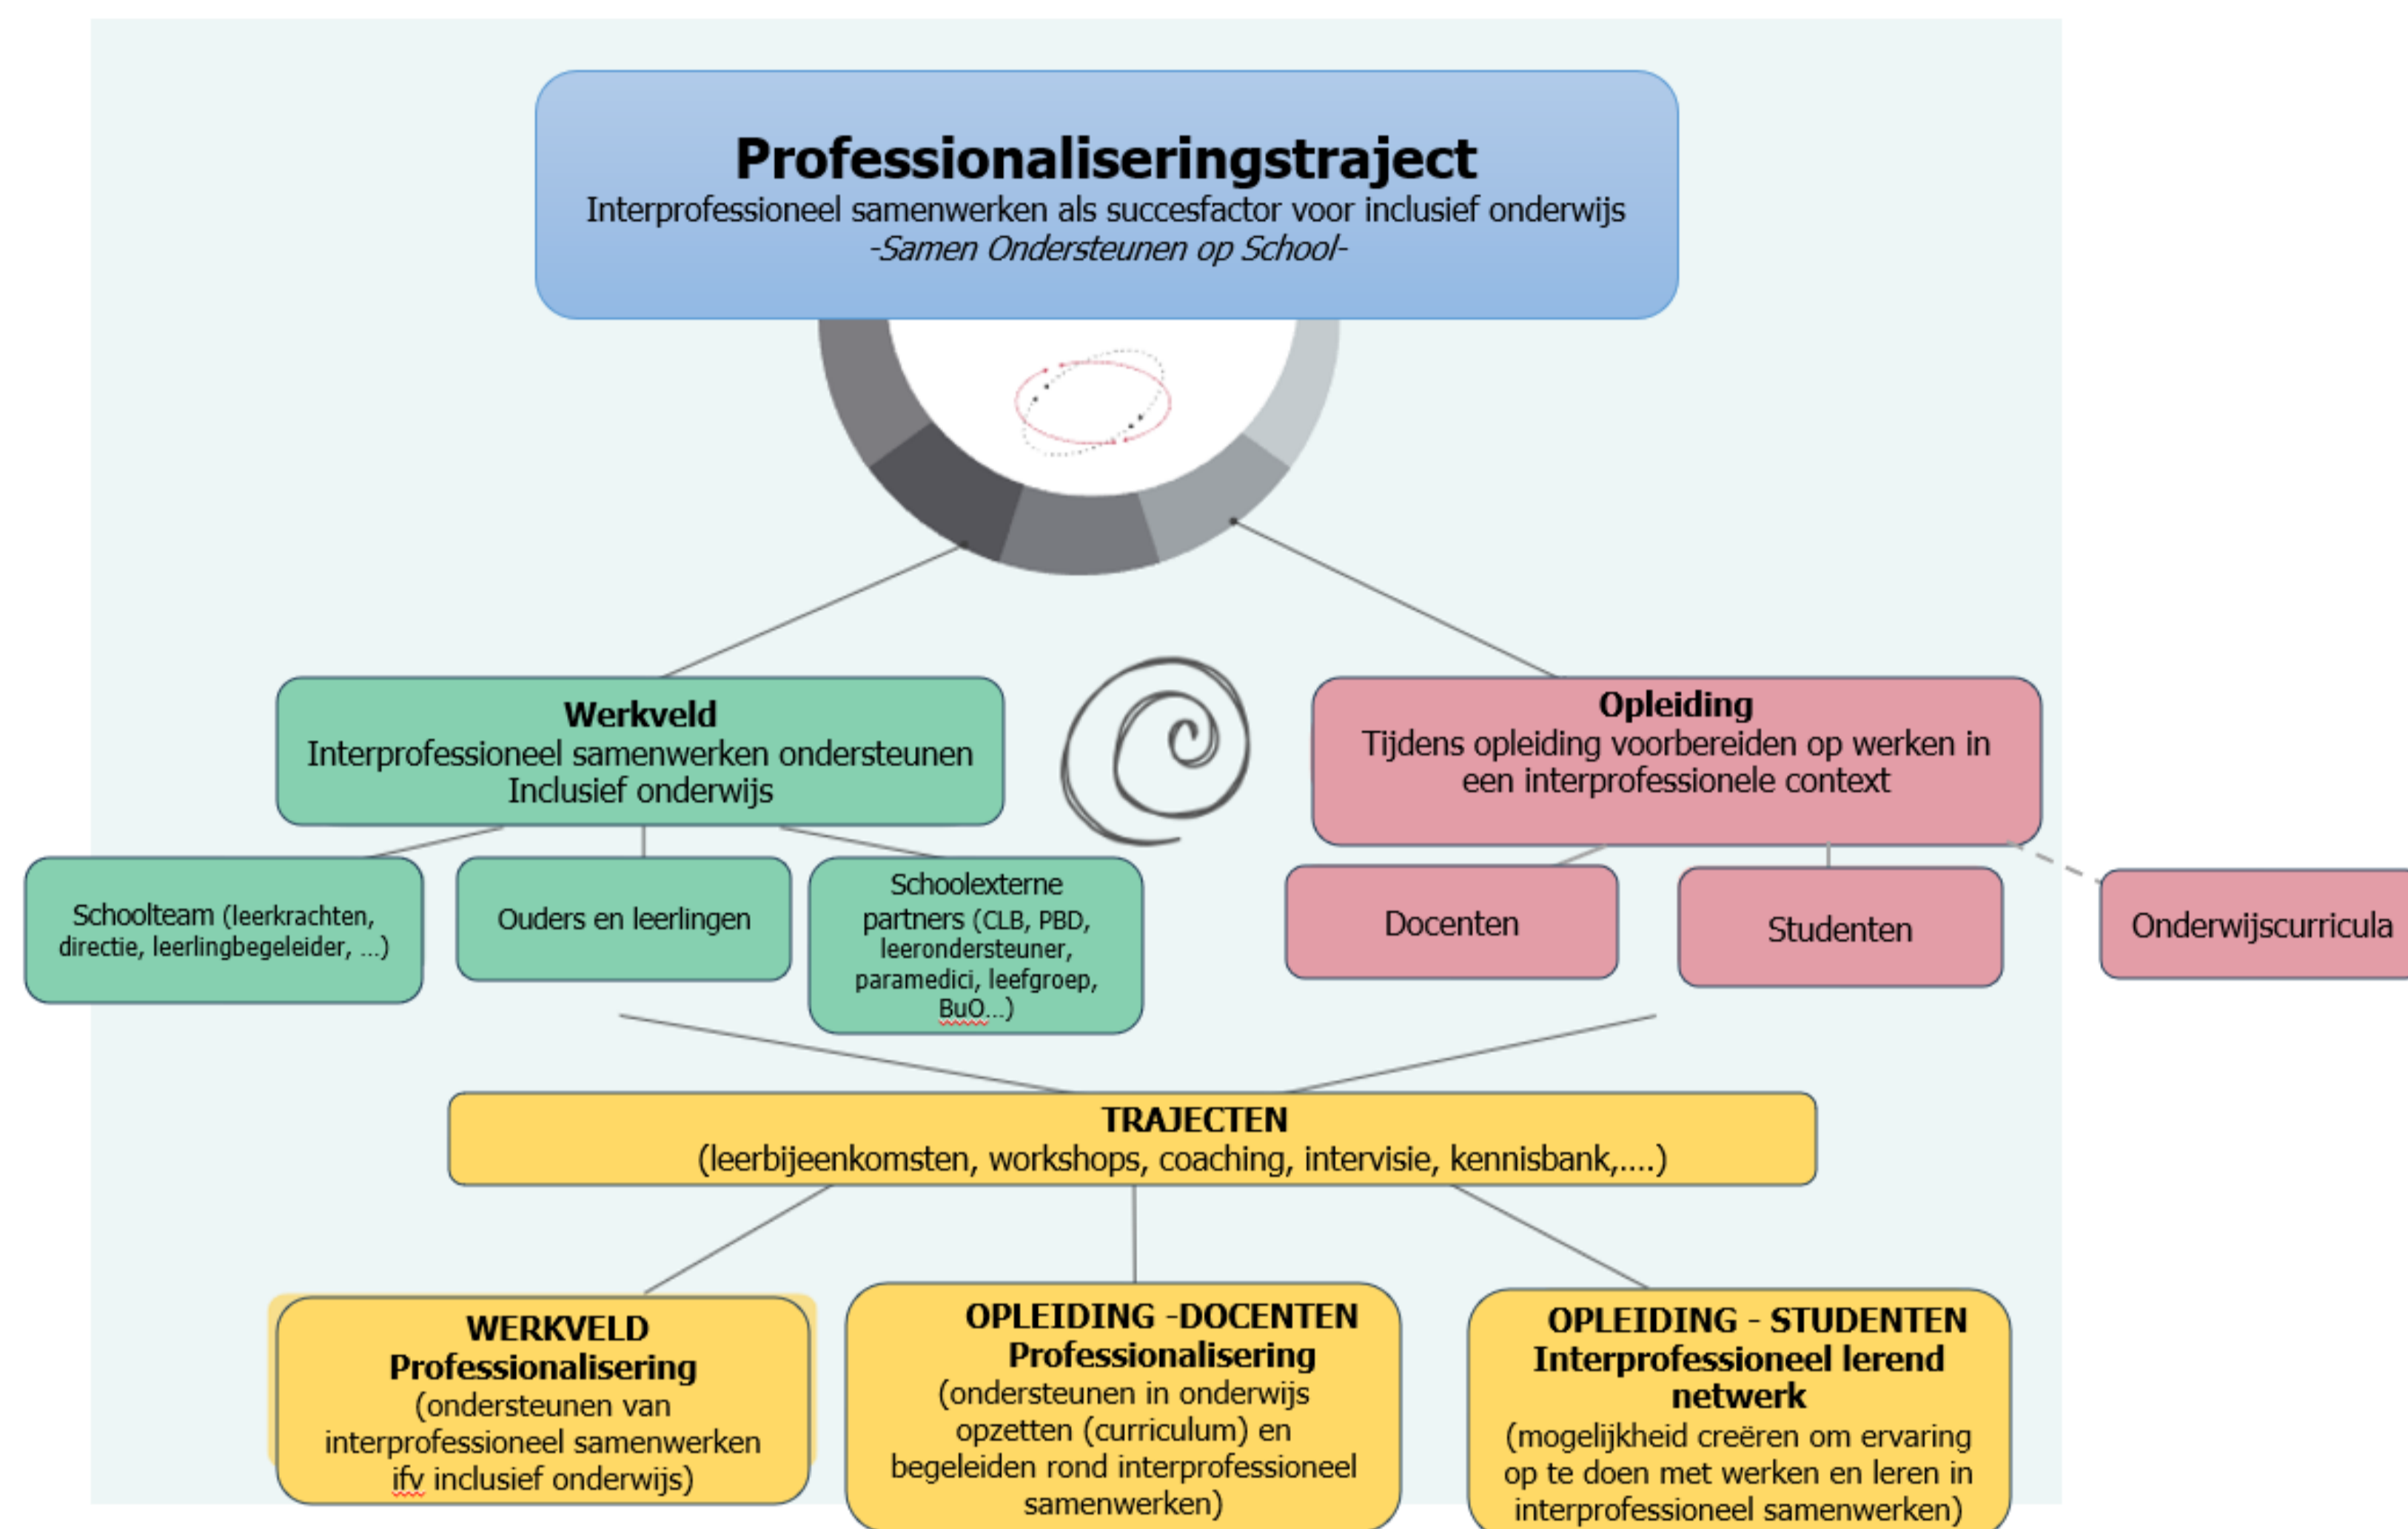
Professionaliseringstraject
Interprofessioneel samenwerken als succesfactor voor inclusief onderwijs
-Samen Ondersteunen op School-

Werkveld
Interprofessioneel samenwerken ondersteunen
Inclusief onderwijs

Opleiding
Tijdens opleiding voorbereiden op werken in een interprofessionele context

Schoolteam (leerkrachten, directie, leerlingbegeleider, ...)

Ouders en leerlingen

Schoolexterne partners (CLB, PBD, leerondersteuner, paramedici, leefgroep, BuO...)

Docenten

Studenten

Onderwijscurricula

TRAJECTEN
(leerbijeenkomsten, workshops, coaching, intervisie, kennisbank,....)

WERKVELD
Professionalisering
(ondersteunen van interprofessioneel samenwerken ifv inclusief onderwijs)

OPLEIDING -DOCENTEN
Professionalisering
(ondersteunen in onderwijs opzetten (curriculum) en begeleiden rond interprofessioneel samenwerken)

OPLEIDING - STUDENTEN
Interprofessioneel lerend netwerk
(mogelijkheid creëren om ervaring op te doen met werken en leren in interprofessioneel samenwerken)